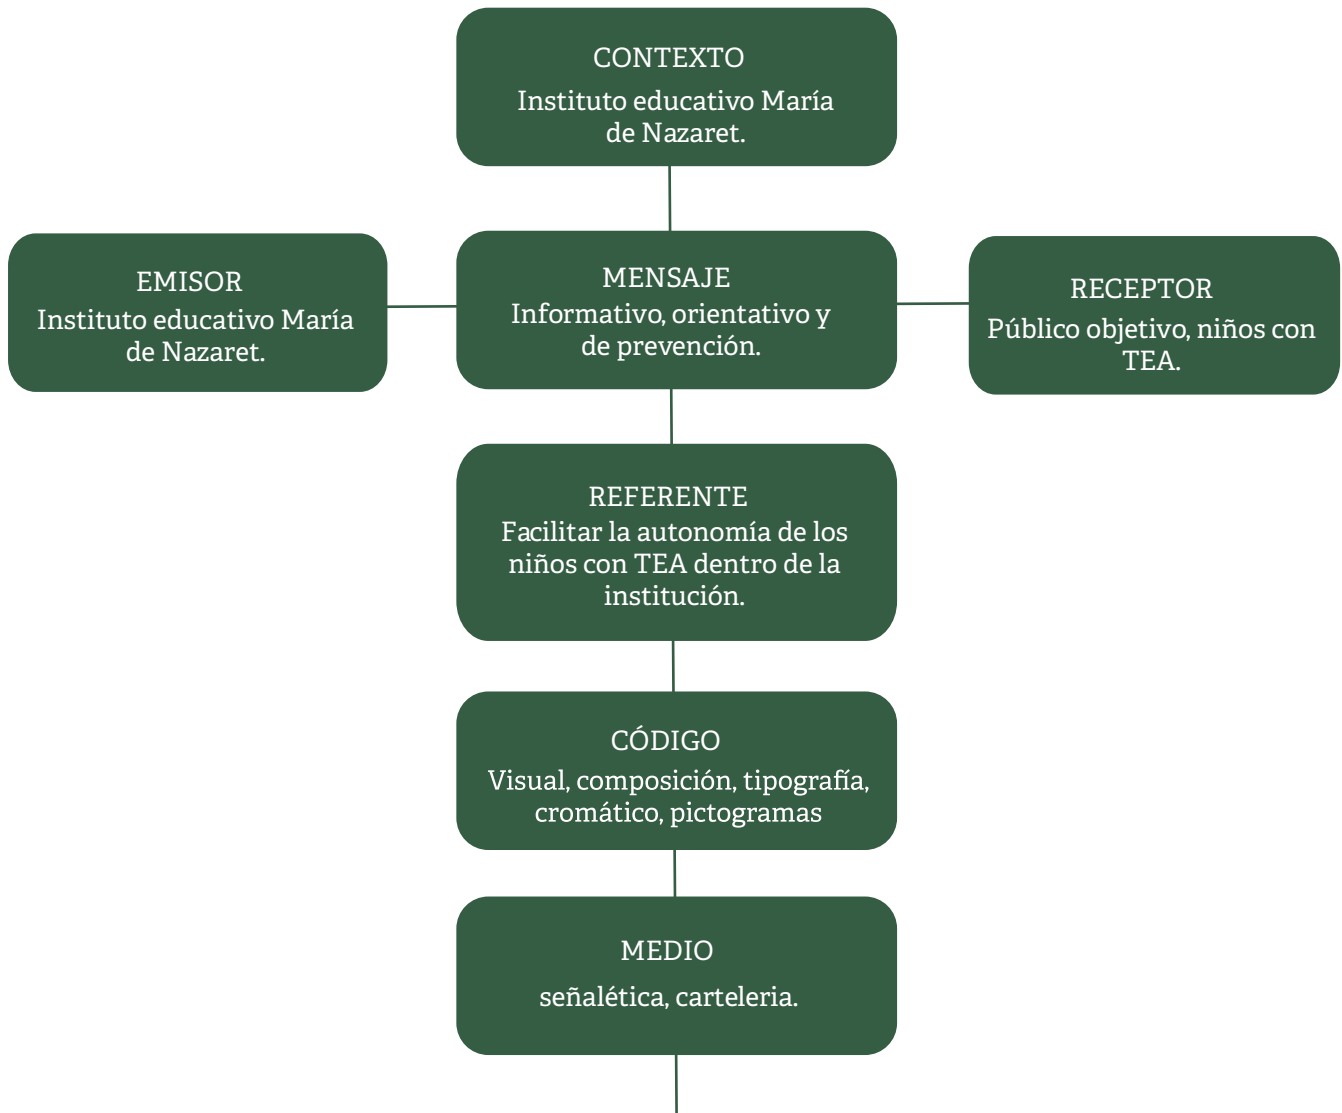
CONTEXTO
Instituto educativo María de Nazaret.

EMISOR
Instituto educativo María de Nazaret.

MENSAJE
Informativo, orientativo y de prevención.

RECEPTOR
Público objetivo, niños con TEA.

REFERENTE
Facilitar la autonomía de los niños con TEA dentro de la institución.

CÓDIGO
Visual, composición, tipografía, cromático, pictogramas

MEDIO
señalética, carteleria.